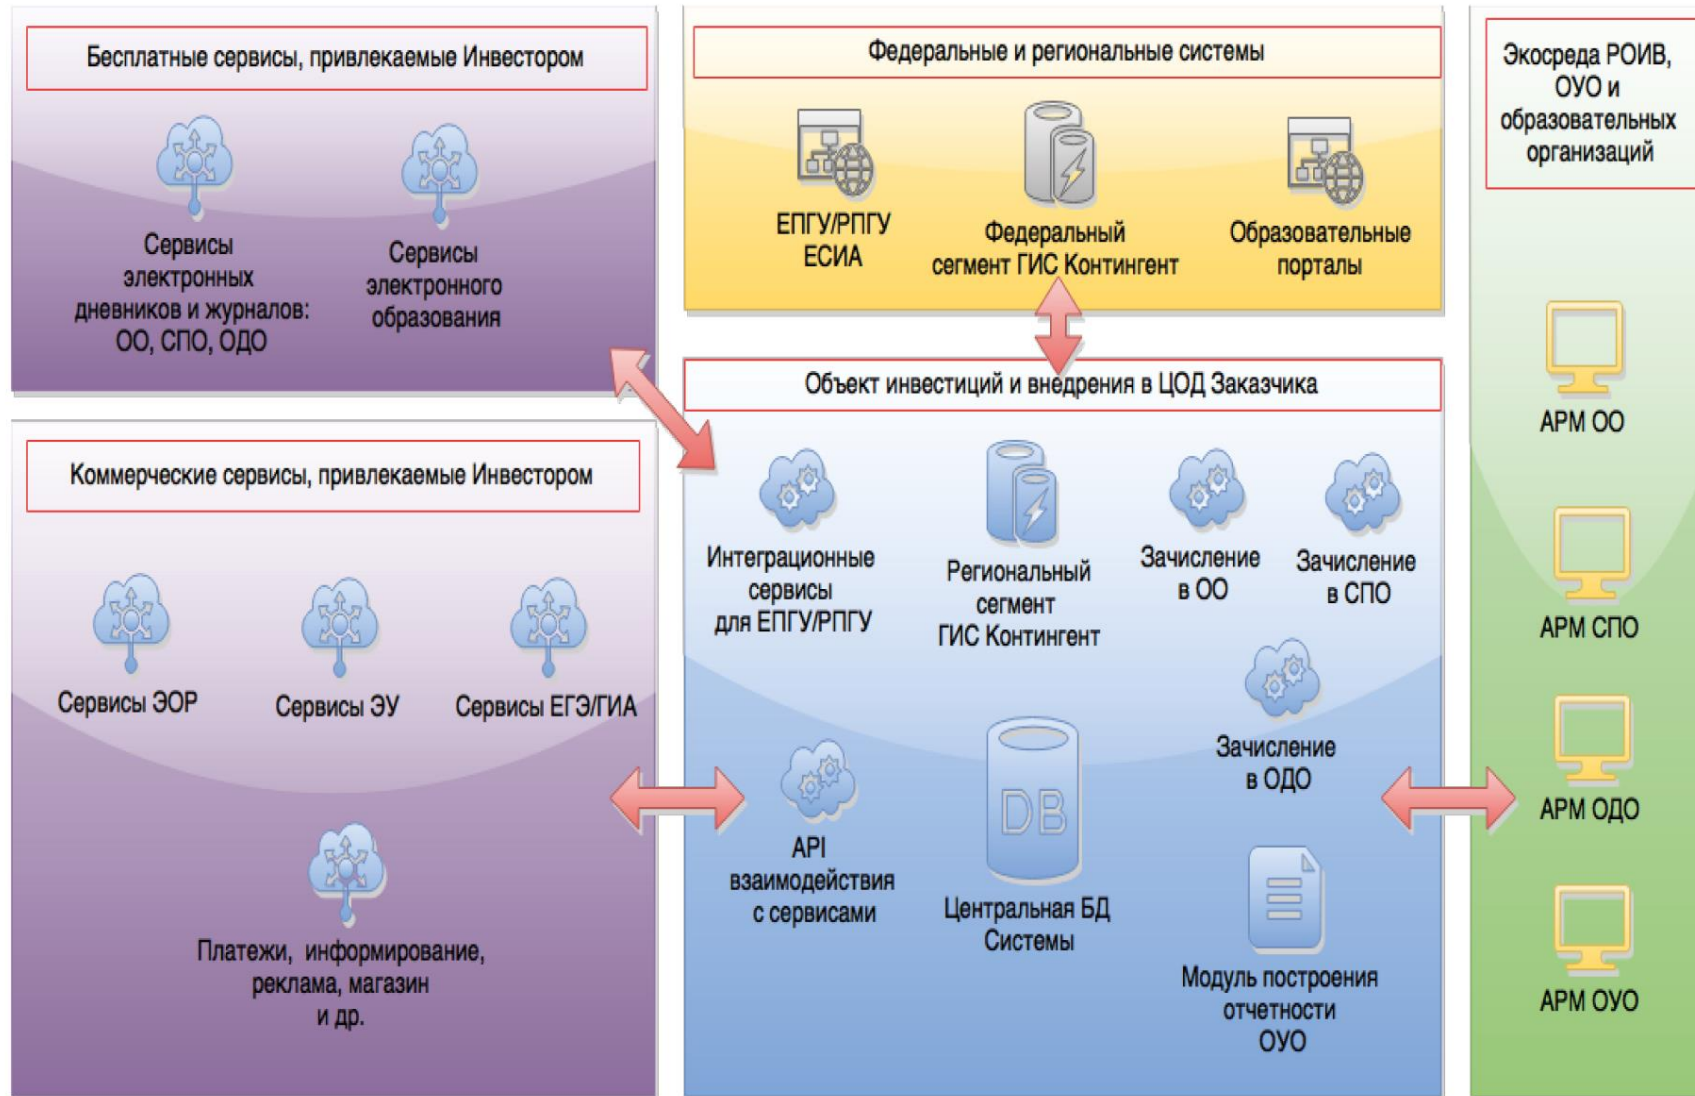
Бесплатные сервисы, привлекаемые Инвестором

Сервисы электронных дневников и журналов: ОО, СПО, ОДО

Сервисы электронного образования

Федеральные и региональные системы

ЕПГУ/РПГУ ЕСИА

Федеральный сегмент ГИС Контингент

Образовательные порталы

Экосреда РОИВ, ОУО и образовательных организаций

АРМ ОО

Объект инвестиций и внедрения в ЦОД Заказчика

Коммерческие сервисы, привлекаемые Инвестором

Сервисы ЭОР

Сервисы ЭУ

Сервисы ЕГЭ/ГИА

Интеграционные сервисы для ЕПГУ/РПГУ

Региональный сегмент ГИС Контингент

Зачисление в ОО

Зачисление в СПО

АРМ СПО

Зачисление в ОДО

API взаимодействия с сервисами

DB

Центральная БД Системы

АРМ ОДО

Платежи, информирование, реклама, магазин и др.

Модуль построения отчетности ОУО

АРМ ОУО